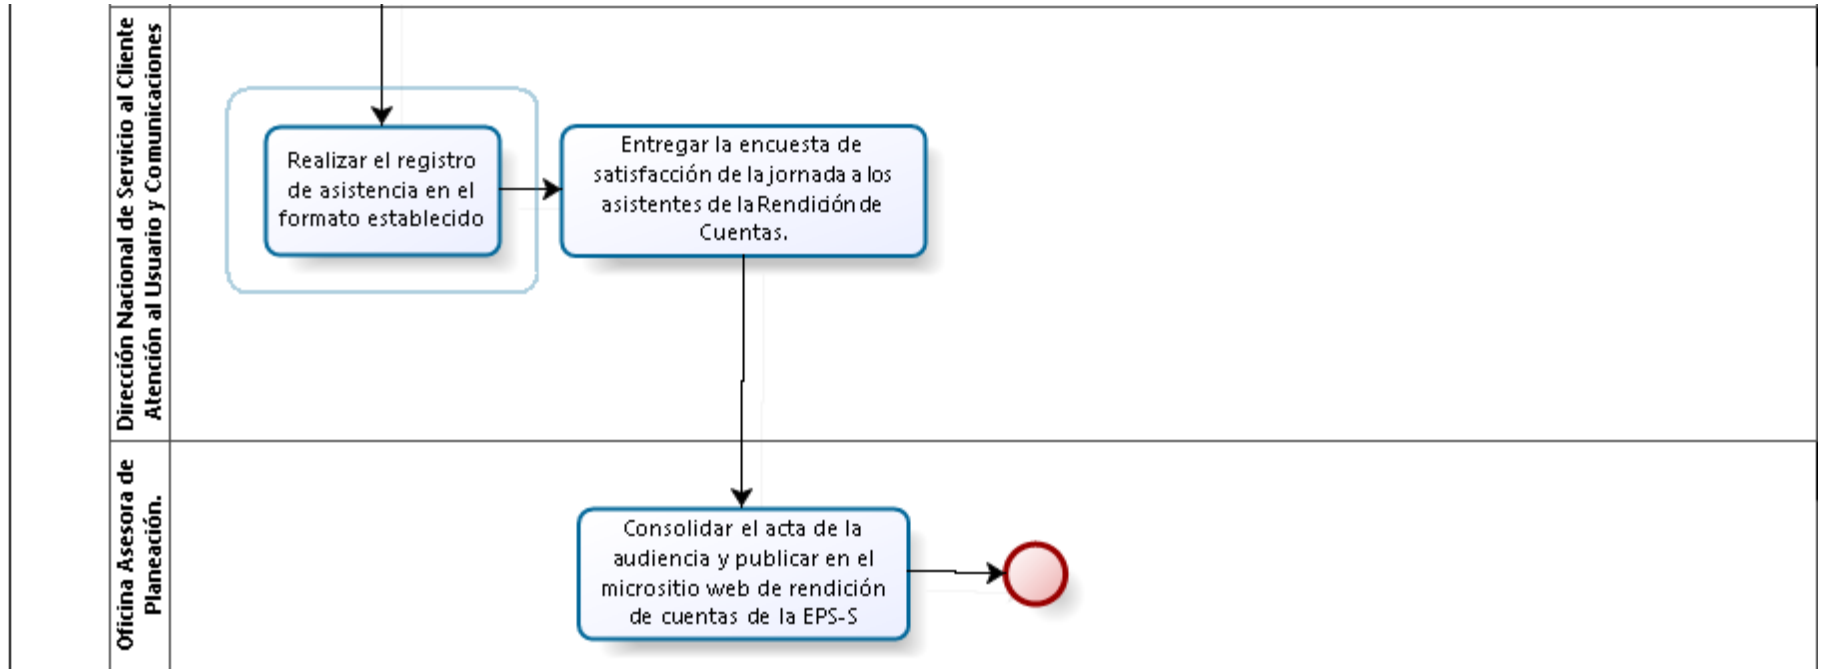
Dirección Nacional de Servicio al Cliente Atención al Usuario y Comunicaciones

Realizar el registro de asistencia en el formato establecido

Entregar la encuesta de satisfacción de la jornada a los asistentes de la Rendición de Cuentas.

Oficina Asesora de Planeación.

Consolidar el acta de la audiencia y publicar en el micrositio web de rendición de cuentas de la EPS-S